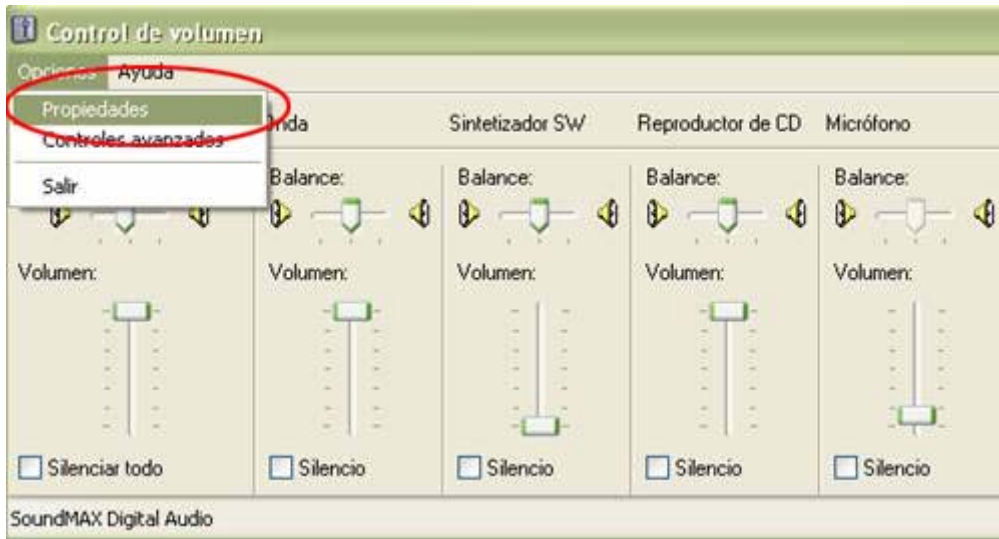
Control de volumen

Opciones Ayuda

Propiedades
Controles avanzados
Salir

nda
Sintetizador SW
Reproductor de CD
Micrófono

Balance:
Balance:
Balance:
Balance:

Volumen:
Volumen:
Volumen:
Volumen:
Volumen:

Silenciar todo
Silencio
Silencio
Silencio
Silencio

SoundMAX Digital Audio